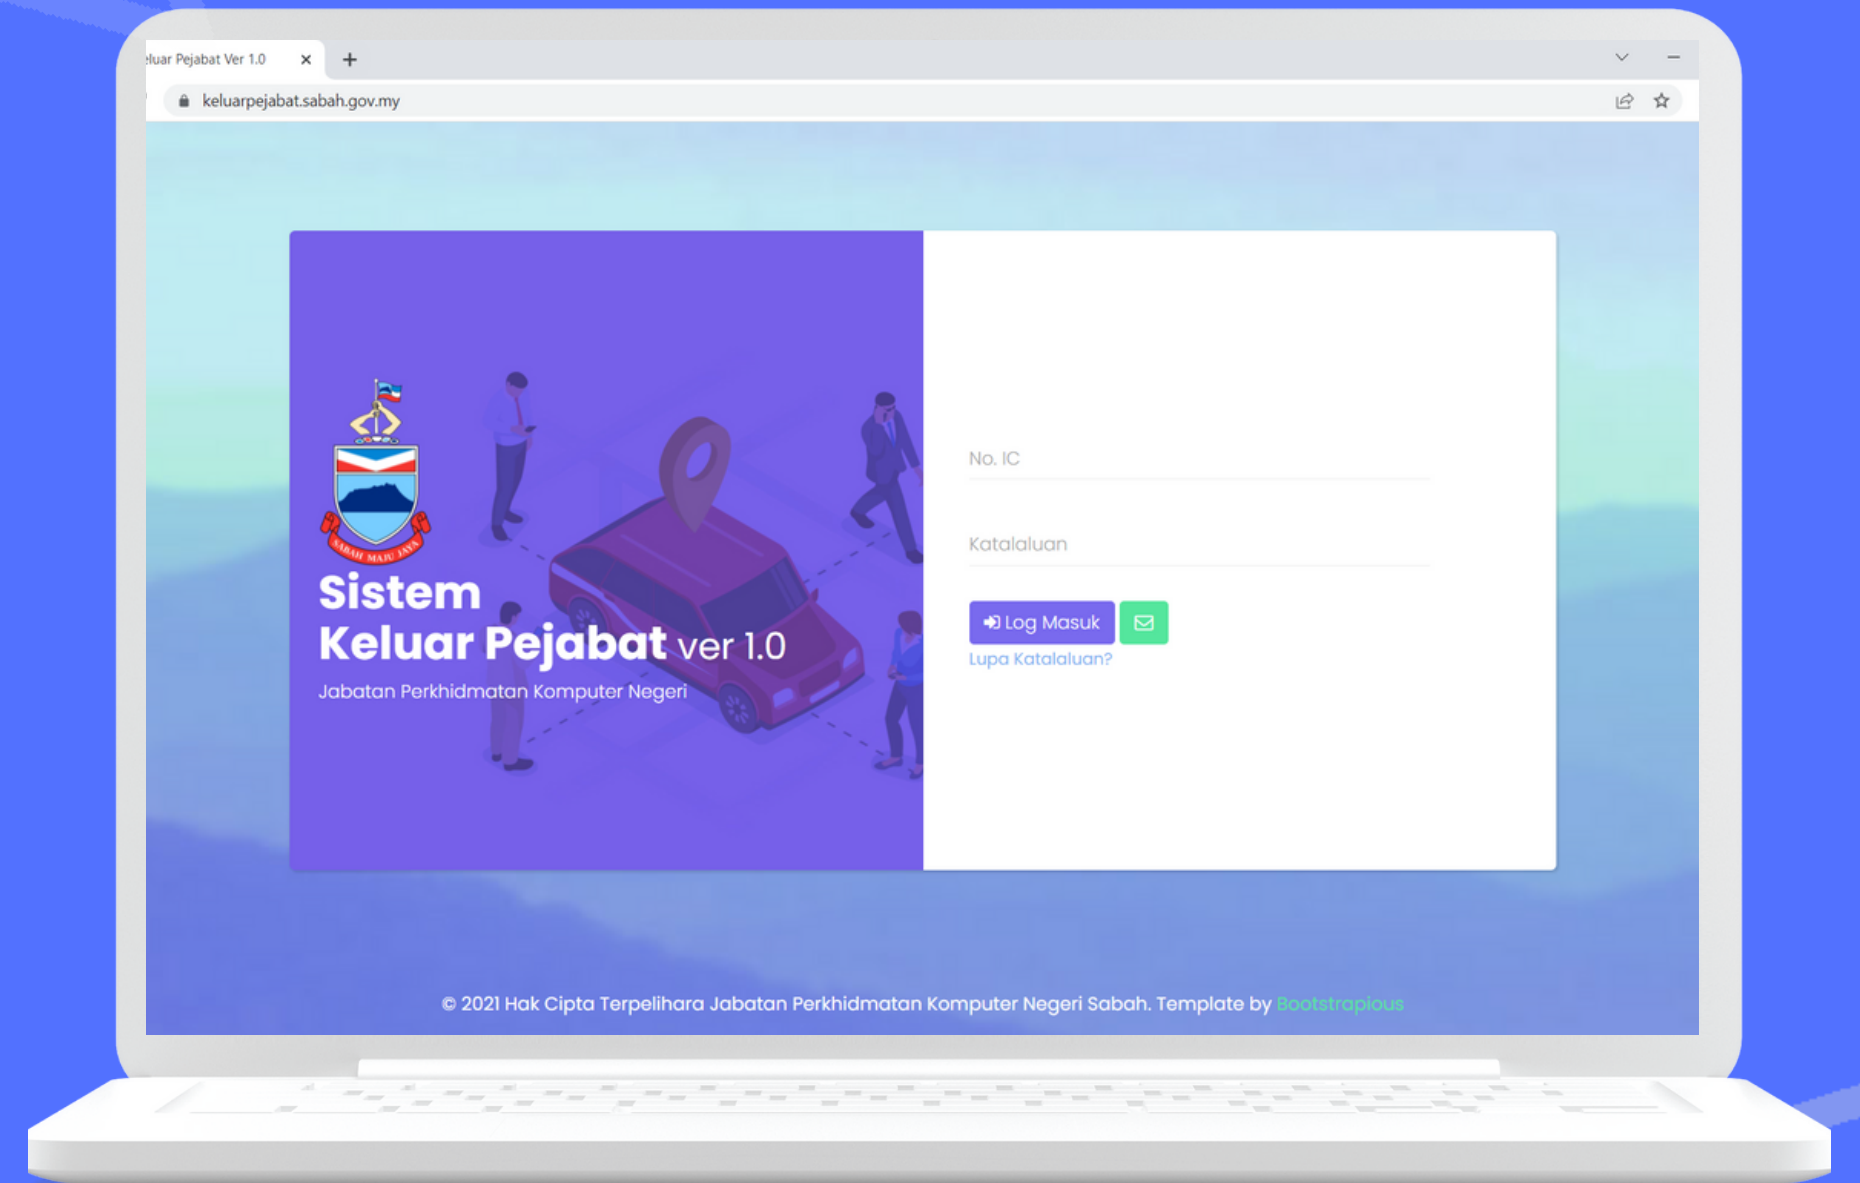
eluar Pejabat Ver 1.0 ×

keluarpejabat.sabah.gov.my

SABAH MAJU JAYA

Sistem
Keluar Pejabat ver 1.0
Jabatan Perkhidmatan Komputer Negeri

No. IC

Katalaluan

Log Masuk

Lupa Katalaluan?

© 2021 Hak Cipta Terpelihara Jabatan Perkhidmatan Komputer Negeri Sabah. Template by Bootstrapious